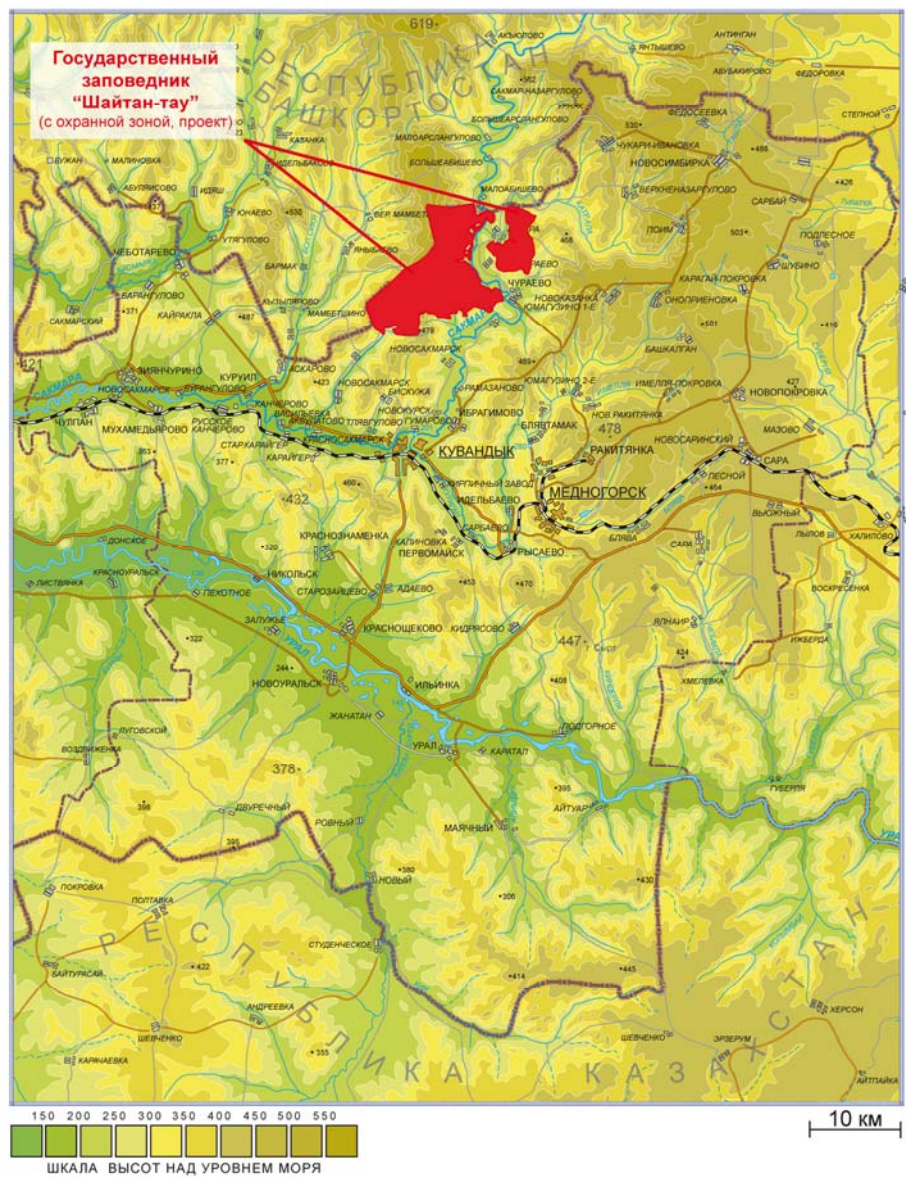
Государственный заповедник "Шайтан-тау" (с охранной зоной, проект)

РЕСПУБЛИКА БАШКОРТОСТАН

619
АКЪЮЛОВО
АНТИНГАН
ЯНТЫШЕВО
АБУБАКИРОВО
ФЕДОРОВКА
562
САКМАР-НАЗАРГУЛОВО
УРНЯК
БОЛЬШЕНАЗАРГУЛОВО
ФЕДОСЕЕВКА
СТЕПНОЙ
530
ЧУКАРИ-ИВАНОВКА
486
МАЛОАРСЛАНГУЛОВО
БОЛЬШЕАБИШЕВО
НОВОСИМБИРКА
426
МАЛОАБИШЕВО
ВЕРХНЕНАЗАРГУЛОВО
САРБАЙ
ПОИМ
503
ПОДЛЕСНОЕ
КАРАГАЙ-ПОКРОВКА
ШУБИНО
ОНОПРИЕНОВКА
501
416
БАШКАЛГАН
ИМЕЛЛЯ-ПОКРОВКА
427
НОВОПОКРОВКА
КАЗАНКА
БУЖАН
МАЛИНОВКА
АБУЛЯИСОВО
ИДЯШ
ЮНАЕВО
530
УТЯГУЛОВО
ВЕР. МАМБЕТ
ЯНЫБАЕВО
468
ЧУРАЕВО
ЧЕБОТАРЕВО
БАРМАК
НОВОКАЗАНКА
ЮМАГУЗИНО 1-Е
ВАРЯНГУЛОВО
КАЙРАКЛА
487
КЫЗЫЛЯРОВО
САКМАРСКИЙ
371
МАМБЕТШИНО
479
САКМАРА
НОВОСАКМАРСК
469
421
ЗИЯНЧУРИНО
КУРУИЛ
АСКАРОВО
423
НОВОСАКМАРСК
БИСКУЖА
РАМАЗАНОВО
ЮМАГУЗИНО 2-Е
БУРАНГУЛОВО
НОВОСАКМАРСК
ЧУЛПАН
МУХАМЕДЬЯРОВО
РУССКОЕ КАНЧЕРОВО
ВАСИЛЬЕВКА
НОВОУРСК
ИБРАГИМОВО
БЛЯВТАМАК
НОВ. РАКИТЯНКА
478
НОВОСАРИНСКИЙ
МАЗОВО
СТАР.КАРАЙГЕР
КАРАЙГЕР
КРАСНОСАКМАРСК
ТЛЯВГУЛОВО
ГУМАРОВО
КУВАНДЫК
РАКИТЯНКА
САРА
377
383
КИРПИЧНЫЙ ЗАВОД
ЛЕСНОЙ
432
460
ИДЕЛЬБАЕВО
МЕДНОГОРСК
464
ВЫСОКИЙ
САРКАЕВО
БЛЯВА
САРЫ
ЛЫПОВ
ХАЛИЛОВО
ДОНСКОЕ
КРАСНОЗНАМЕНКА
КАЛИНОВКА
ПЕРВОМАЙСК
РЫСАЕВО
320
КРАСНОУРАЛЬСК
НИКОЛЬСК
ВОСКРЕСЕНКА
ЛИСТВЯНКА
ПЕХОТНОЕ
СТАРОЗАЙЦЕВО
АДАЕВО
453
470
ЯНАИР
ЗАЛУЖЬЕ
КРАСНОЩЕКОВО
КИДРЯСОВО
447
ИЖБЕРДА
322
УРАЛ
424
244
НОВОУРАЛЬСК
ИЛЬИНКА
408
ХМЕЛЕВКА
ЛУГОВСКОЙ
ЖАНАТАН
ПОДГОРНОЕ
378
УРАЛ
КАРАТАЛ
ГУБЕРЛЯ
395
АЙТУАР
398
ДВУРЕЧНЫЙ
РОВНЫЙ
МАЯЧНЫЙ
395
380
430
НОВЫЙ
306
ПОКРОВКА
ПОЛТАВКА
БАЙТУРАСАЙ
422
СТУДЕНЧЕСКОЕ
414
445
АНДРЕЕВКА
ШЕВЧЕНКО
355
ШЕВЧЕНКО
ЭРЗЕРУМ
ХЕРСОН
КАРАЧАЕВКА
АЙТПАЙКА

РЕСПУБЛИКА КАЗАХСТАН

150 200 250 300 350 400 450 500 550
ШКАЛА ВЫСОТ НАД УРОВНЕМ МОРЯ

10 км